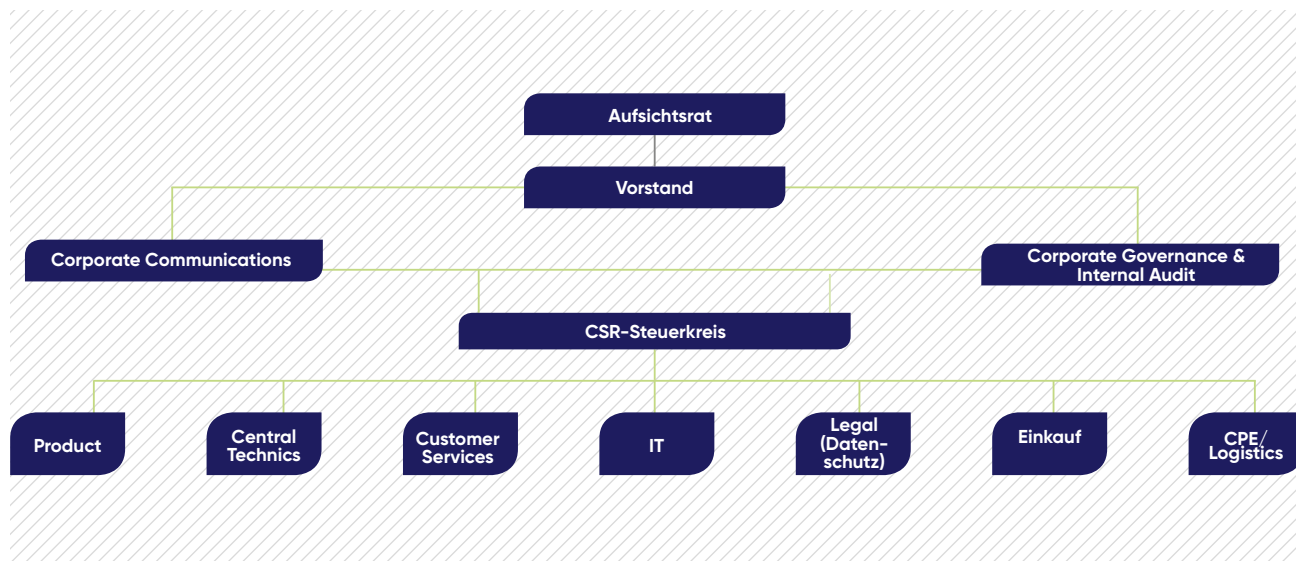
Aufsichtsrat

Vorstand

Corporate Communications

Corporate Governance & Internal Audit

CSR-Steuerkreis

Product

Central Technics

Customer Services

IT

Legal (Datenschutz)

Einkauf

CPE/ Logistics